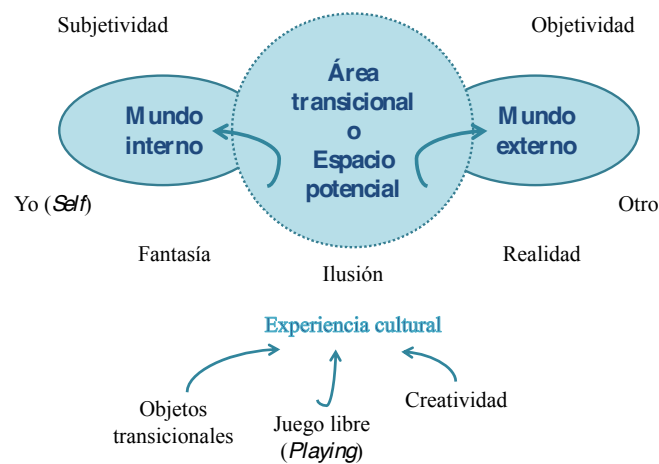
Subjetividad

Objetividad

Mundo interno

Área transicional o Espacio potencial

Mundo externo

Yo (*Self*)

Otro

Fantasía

Ilusión

Realidad

Experiencia cultural

Objetos transicionales

Juego libre (*Playing*)

Creatividad